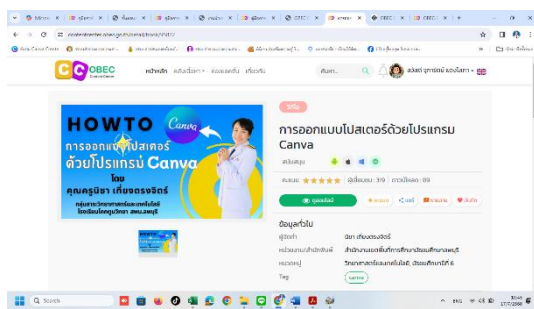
HOWTO
Canva
การออกแบบโปสเตอร์ด้วยโปรแกรม Canva
โดย
คุณครูนิชา เที่ยงธรรมจิตร์

OBEC
หน้าหลัก
ค้นหา
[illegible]

วิดีโอ
การออกแบบโปสเตอร์ด้วยโปรแกรม Canva
สนับสนุน
คะแนน ★★★★★ | ผู้เข้าชม : 39 | การเปิดดู : 89
ดูออนไลน์

ข้อมูลทั่วไป
ผู้จัดทำ นิชา เที่ยงธรรมจิตร์
หน่วยงาน/สำนักงาน สำนักงานเขตพื้นที่การศึกษามัธยมศึกษาลพบุรี
หมวดหมู่ วิทยาศาสตร์และเทคโนโลยี, มัธยมศึกษาปีที่ 6
Tag Canva

Search